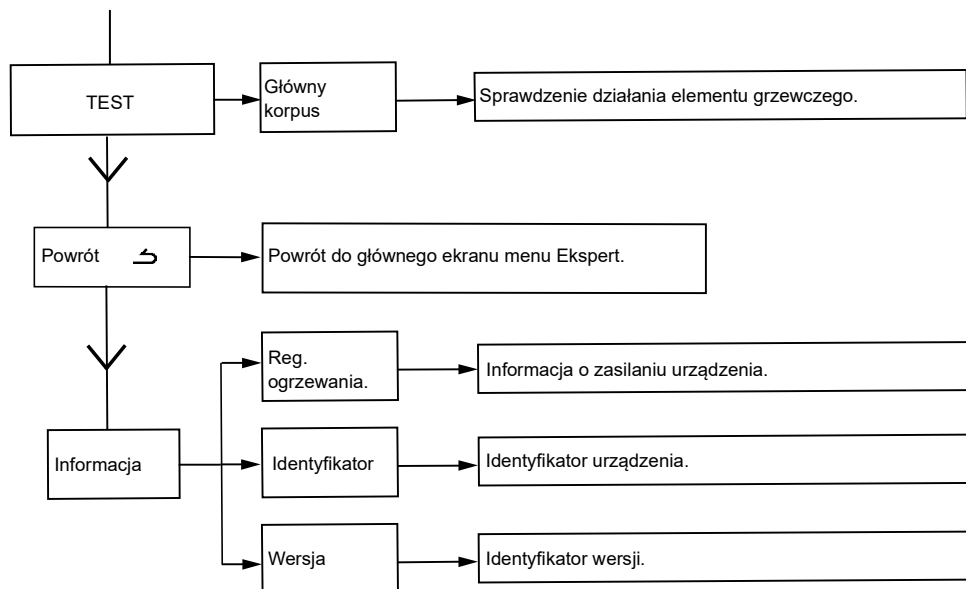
TEST

Główny korpus

Sprawdzenie działania elementu grzewczego.

Powrót

Powrót do głównego ekranu menu Ekspert.

Reg. ogrzewania.

Informacja o zasilaniu urządzenia.

Informacja

Identyfikator

Identyfikator urządzenia.

Wersja

Identyfikator wersji.